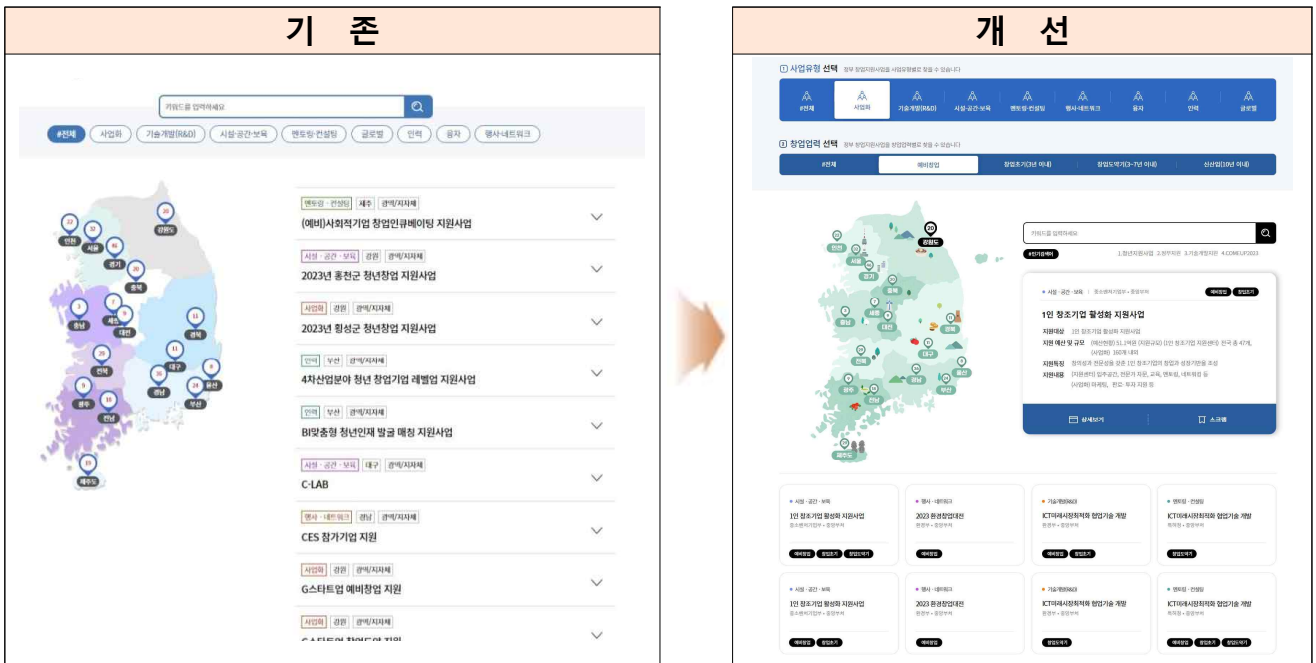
기 존

키워드를 입력하세요

#전체 | 사업화 | 기술개발(R&D) | 시설·공간·보육 | 멘토링·컨설팅 | 글로벌 | 인력 | 융자 | 행사·네트워크

20 강원도
32 인천
32 서울
95 경기
20 충북
2 충남
7 세종
9 대전
11 경북
25 전북
11 대구
8 울산
9 광주
30 경남
29 부산
10 전남
13 제주도

멘토링·컨설팅 | 제주 | 광역/지자체
(예비)사회적기업 창업인큐베이팅 지원사업

시설·공간·보육 | 강원 | 광역/지자체
2023년 홍천군 청년창업 지원사업

사업화 | 강원 | 광역/지자체
2023년 횡성군 청년창업 지원사업

인력 | 부산 | 광역/지자체
4차산업분야 청년 창업기업 레벨업 지원사업

인력 | 부산 | 광역/지자체
BI맞춤형 청년인재 발굴 매칭 지원사업

시설·공간·보육 | 대구 | 광역/지자체
C-LAB

행사·네트워크 | 경남 | 광역/지자체
CES 참가기업 지원

사업화 | 경원 | 광역/지자체
G스타트업 예비창업 지원

사업화 | 경원 | 광역/지자체
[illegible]

개 선

1 사업유형 선택 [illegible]

#전체 | 사업화 | 기술개발(R&D) | 시설·공간·보육 | 멘토링·컨설팅 | 행사·네트워크 | 융자 | 인력 | 글로벌

2 창업업력 선택 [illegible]

#전체 | 예비창업 | 창업초기(3년 이내) | 창업도약기(3~7년 이내) | 신산업(10년 이내)

20 강원도
인천
서울
경기
충북
충남
세종
대전
경북
대구
전북
울산
경남
광주
전남
부산
제주도

키워드를 입력하세요

#인기검색어 1.청년지원사업 2.창작지원 3.기술개발지원 4.COMEUP2023

시설·공간·보육 | 중소벤처기업부 · 중앙부처 예비창업 창업초기
1인 창조기업 활성화 지원사업
지원대상 1인 창조기업 활성화 지원사업
지원 예산 및 규모 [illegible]
지원특징 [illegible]
지원내용 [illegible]

상세보기 | 스크랩

시설·공간·보육
1인 창조기업 활성화 지원사업
중소벤처기업부 · 중앙부처
예비창업 창업초기 창업도약기

행사·네트워크
2023 환경창업대전
환경부 · 중앙부처
예비창업

기술개발(R&D)
ICT미래시장최적화 협업기술 개발
환경부 · 중앙부처
창업도약기

멘토링·컨설팅
ICT미래시장최적화 협업기술 개발
환경부 · 중앙부처
창업도약기

시설·공간·보육
1인 창조기업 활성화 지원사업
중소벤처기업부 · 중앙부처
예비창업 창업초기

행사·네트워크
2023 환경창업대전
환경부 · 중앙부처
예비창업

기술개발(R&D)
ICT미래시장최적화 협업기술 개발
환경부 · 중앙부처
창업도약기

멘토링·컨설팅
ICT미래시장최적화 협업기술 개발
환경부 · 중앙부처
예비창업 창업초기 창업도약기